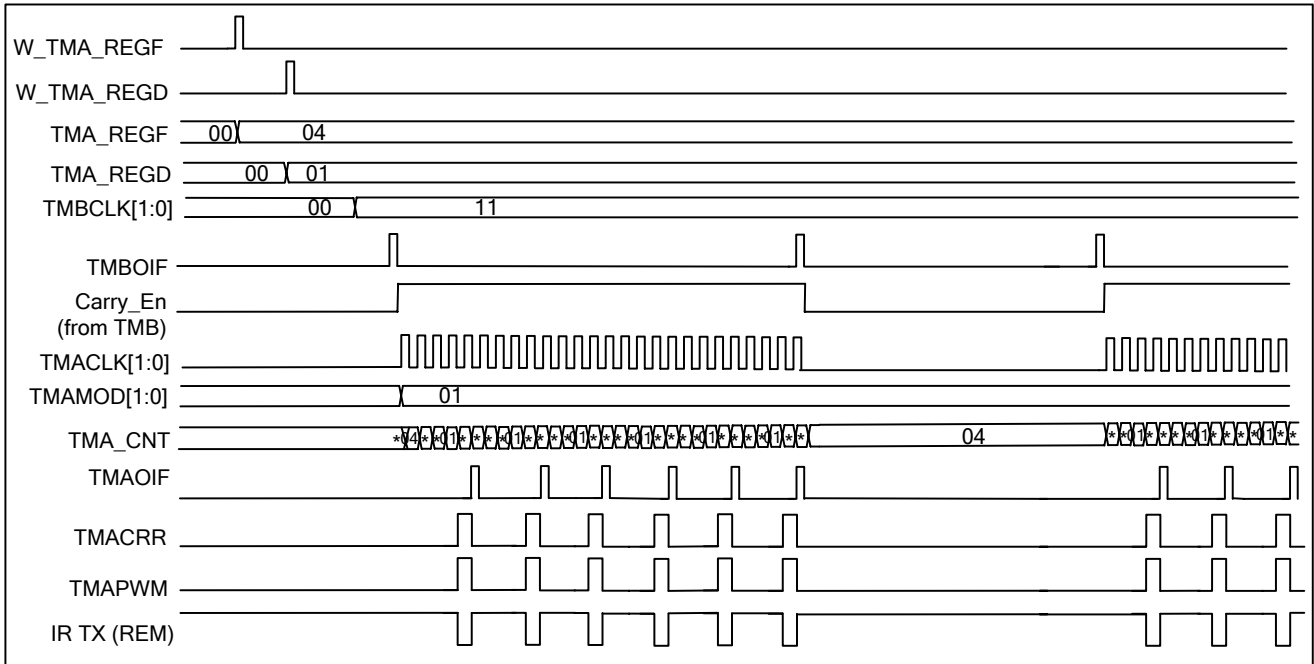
W_TMA_REGF
W_TMA_REGD
TMA_REGF 00 04
TMA_REGD 00 01
TMBCLK[1:0] 00 11
TMBOIF
Carry_En (from TMB)
TMACLK[1:0]
TMAMOD[1:0] 01
TMA_CNT *04*01*01*01*01*01*01* 04 *01*01*01*
TMAOIF
TMACRR
TMAPWM
IR TX (REM)